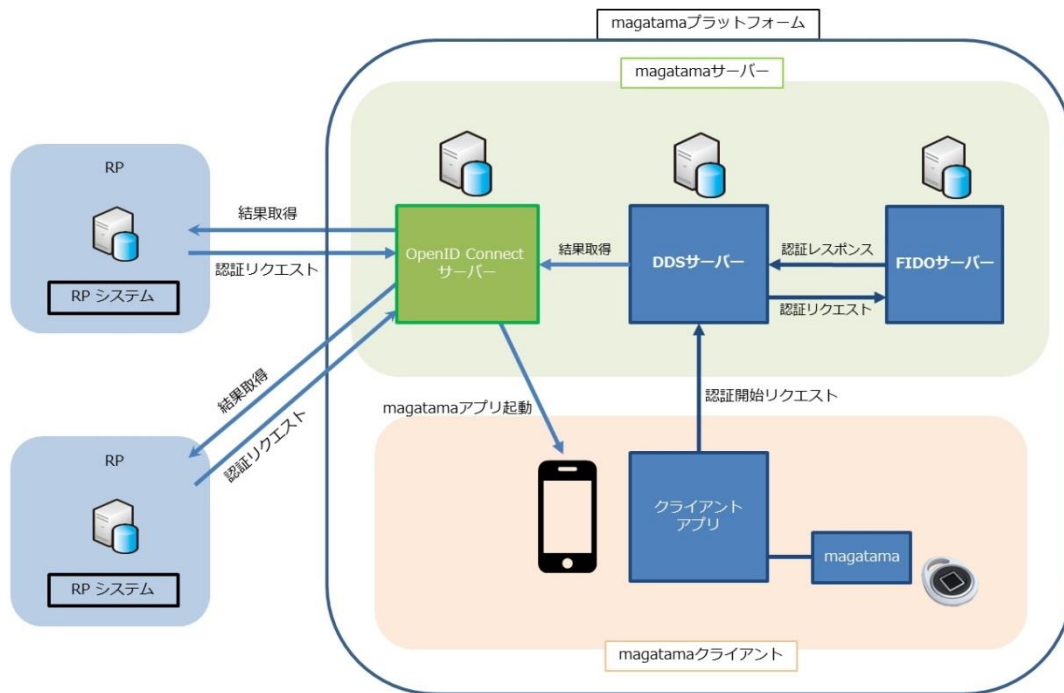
magatamaプラットフォーム

magatamaサーバー

RP

RP システム

結果取得

認証リクエスト

OpenID Connect
サーバー

結果取得

DDSサーバー

認証レスポンス

認証リクエスト

FIDOサーバー

結果取得

認証リクエスト

magatamaアプリ起動

認証開始リクエスト

RP

RP システム

クライアント
アプリ

magatama

magatamaクライアント